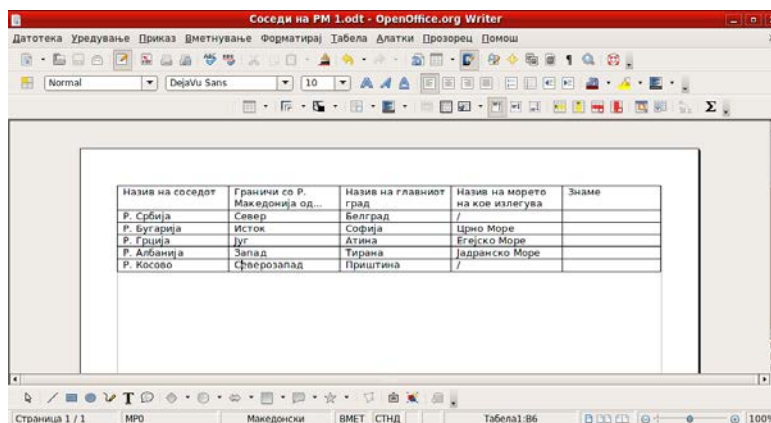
Соседи на РМ 1.odt - OpenOffice.org Writer

Датотека Уредување Приказ Вметнување Форматирај Табела Алатки Прозорец Помош

Normal DejaVu Sans 10

| Назив на соседот | Граничи со Р. Македонија од... | Назив на главниот град | Назив на морето на кое излегува | Знаме |
|---|---|---|---|---|
| Р. Србија | Север | Белград | / | |
| Р. Бугарија | Исток | Софија | Црно Море | |
| Р. Грција | Југ | Атина | Егејско Море | |
| Р. Албанија | Запад | Тирана | Јадранско Море | |
| Р. Косово | Северозапад | Приштина | / | |

Страница 1 / 1 МРО Македонски ВМЕТ СТНД Табела1:B6 100%